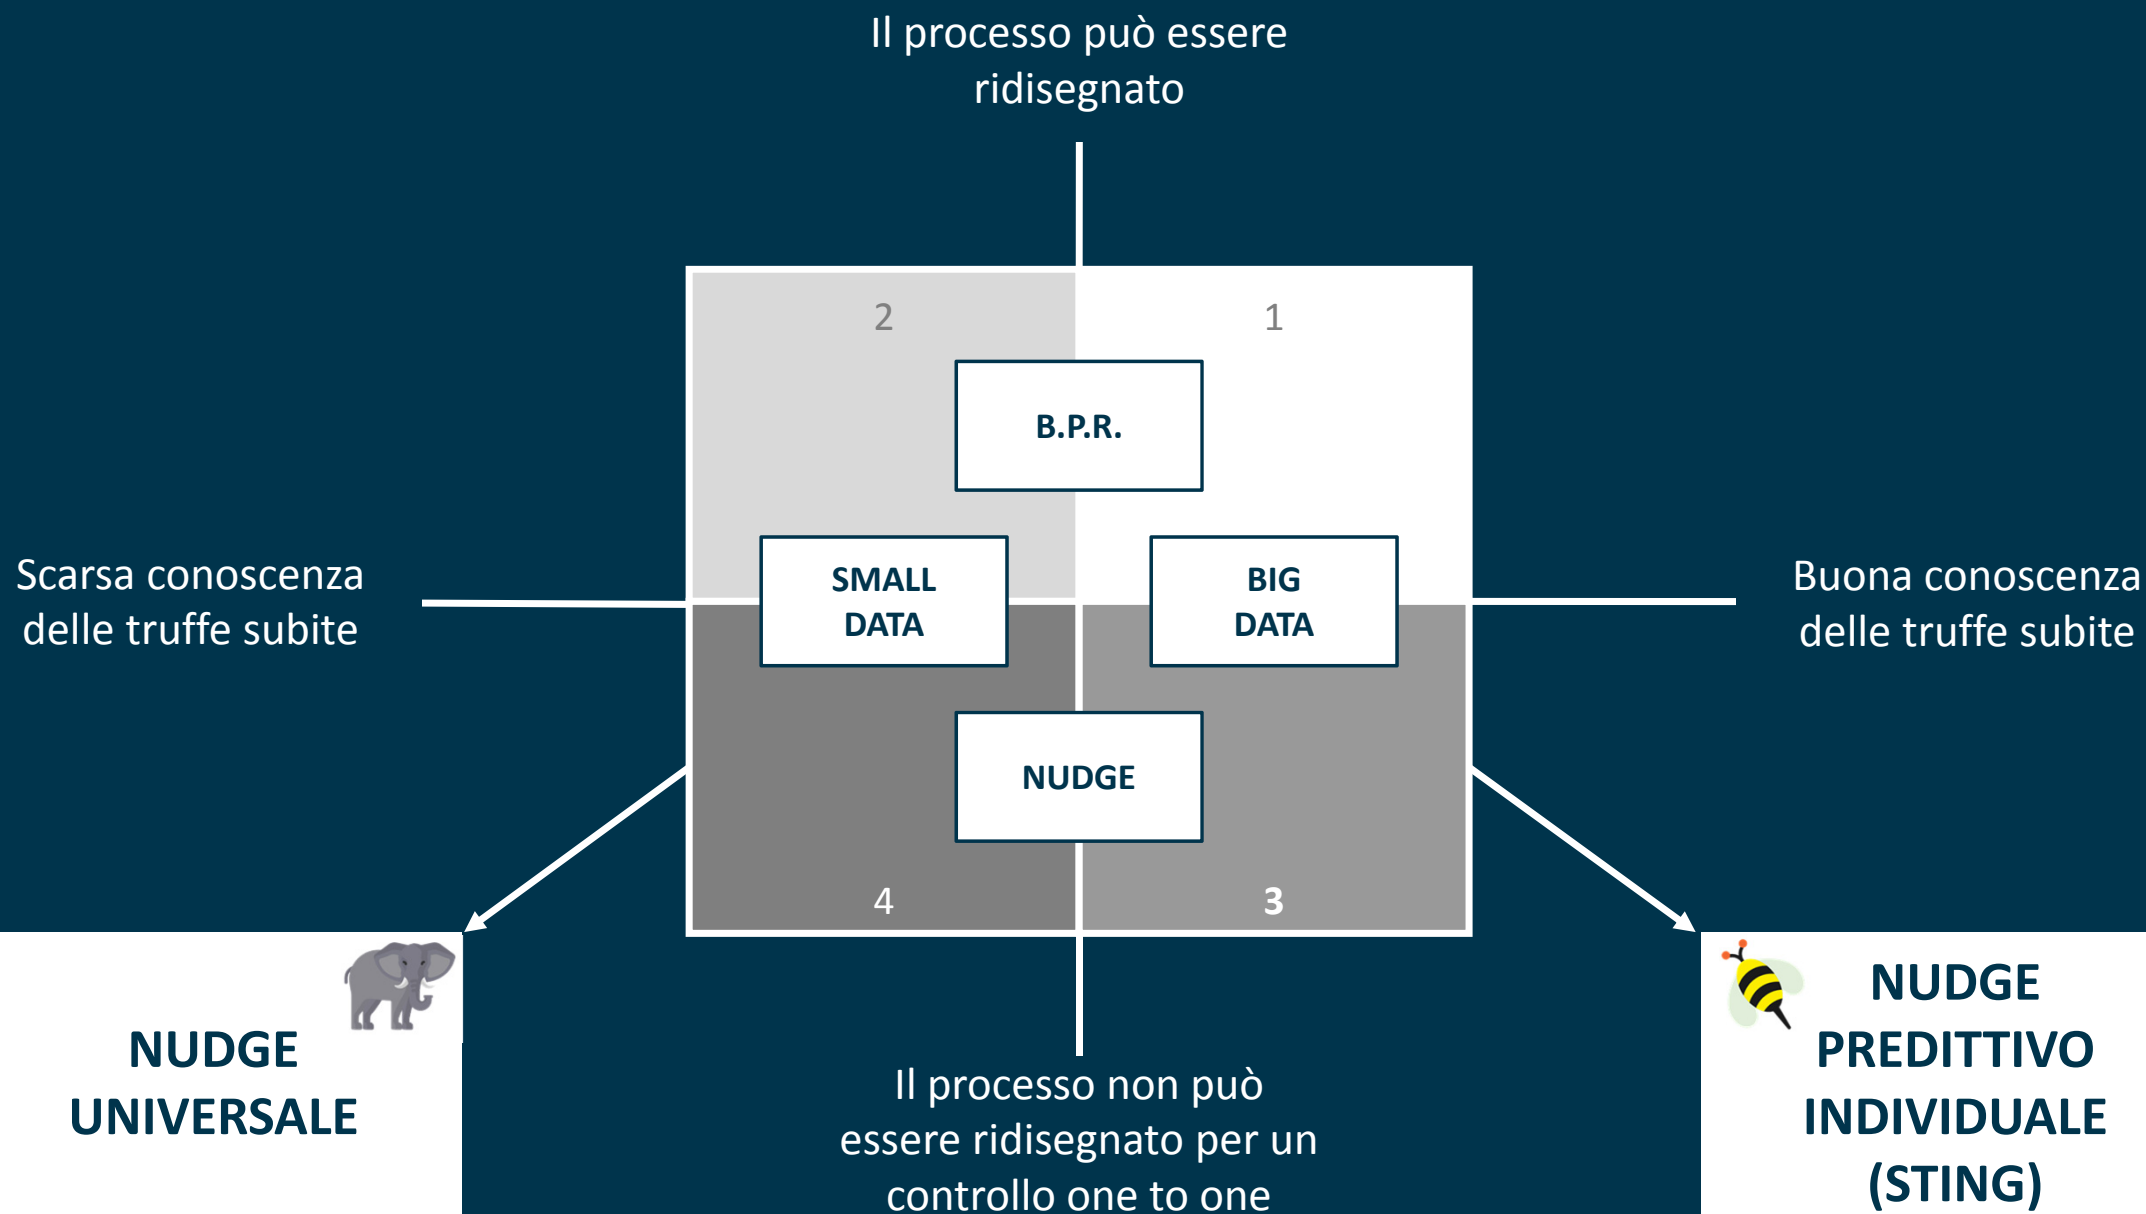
Il processo può essere ridisegnato

2

1

B.P.R.

Scarsa conoscenza delle truffe subite

SMALL DATA

BIG DATA

Buona conoscenza delle truffe subite

NUDGE

4

3

NUDGE UNIVERSALE

NUDGE PREDITTIVO INDIVIDUALE (STING)

Il processo non può essere ridisegnato per un controllo one to one